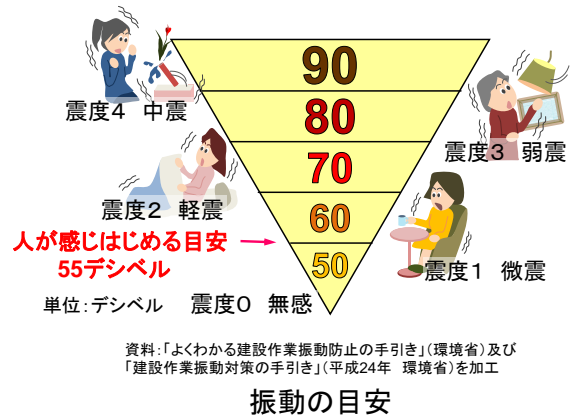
震度4 中震

90

80

震度3 弱震

70

震度2 軽震

60

人が感じはじめる目安
55デシベル

50

震度1 微震

単位:デシベル　震度0 無感

資料:「よくわかる建設作業振動防止の手引き」(環境省)及び「建設作業振動対策の手引き」(平成24年 環境省)を加工

振動の目安